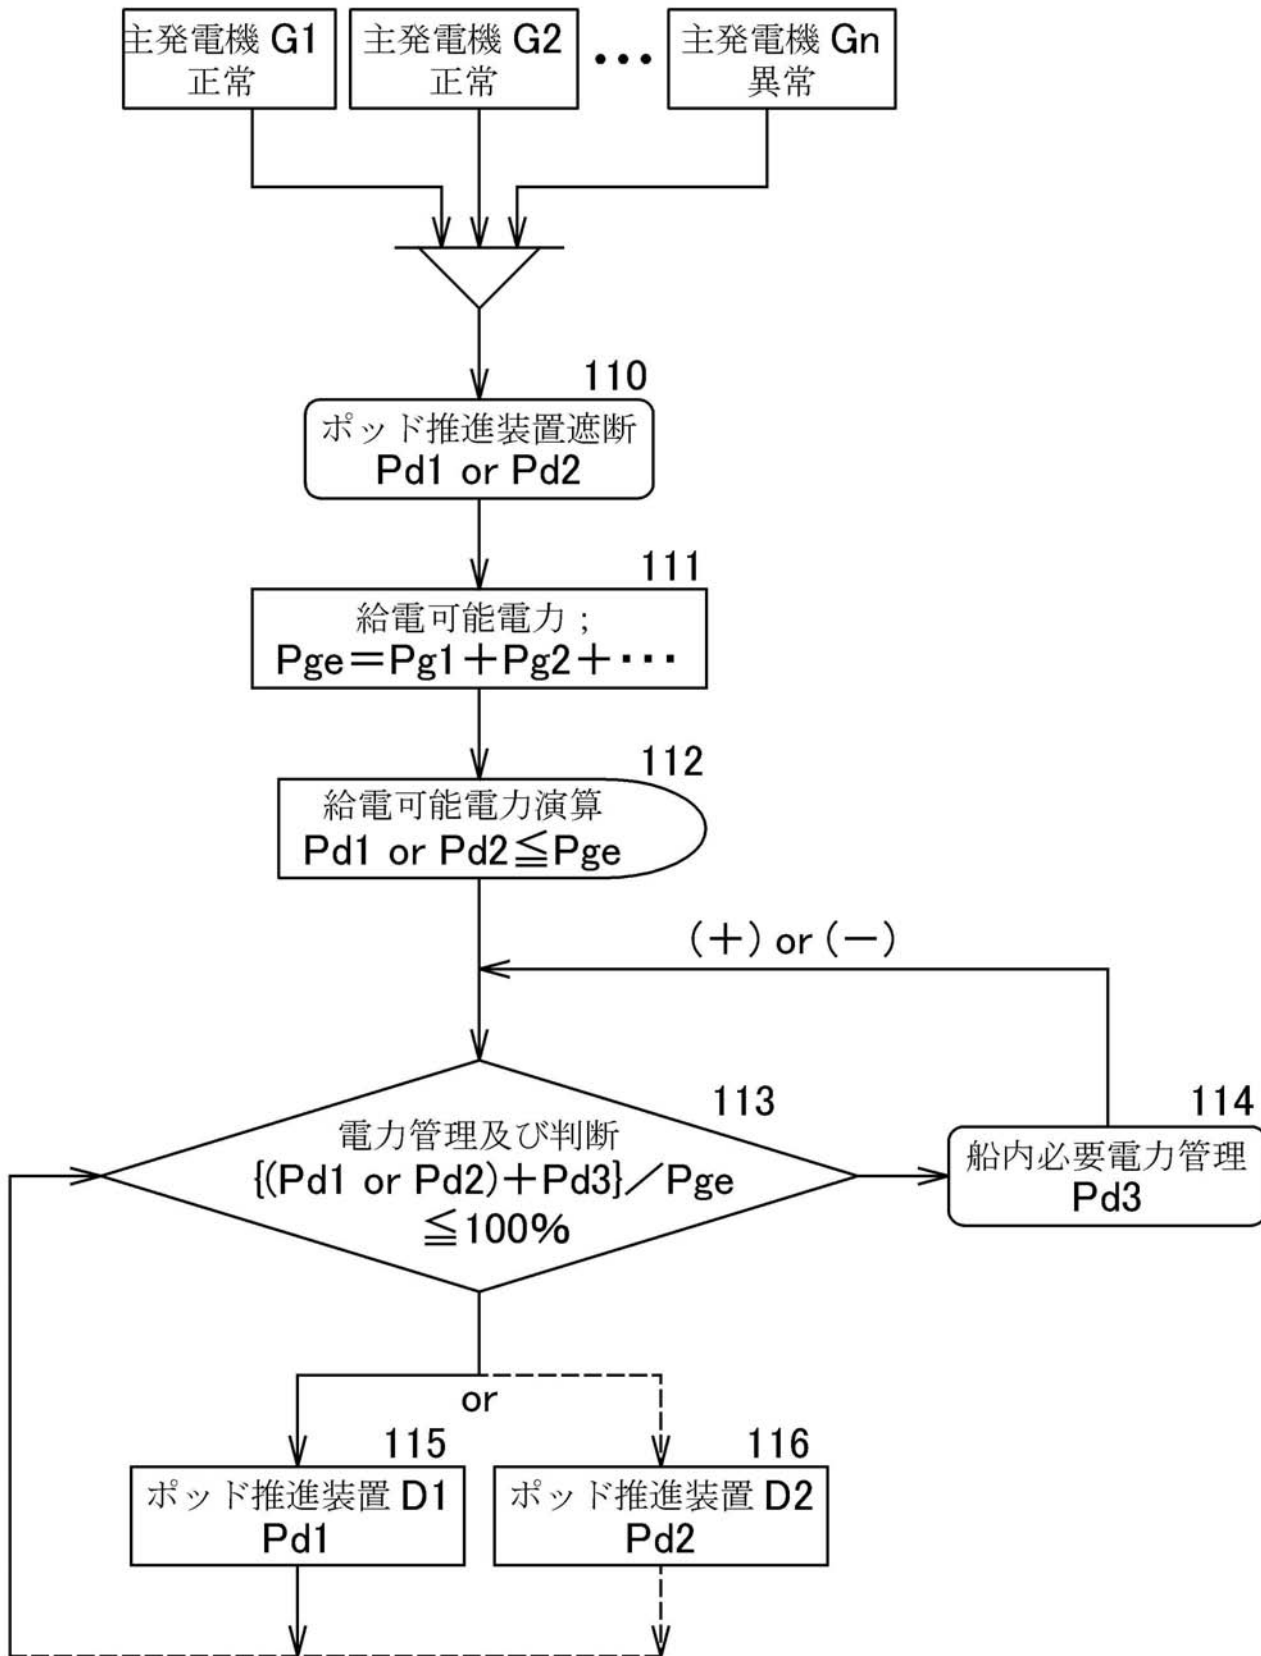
主発電機 G1
正常

主発電機 G2
正常

• • •

主発電機 Gn
異常

110
ポッド推進装置遮断
Pd1 or Pd2

111
給電可能電力；
Pge＝Pg1＋Pg2＋• • •

112
給電可能電力演算
Pd1 or Pd2≦Pge

（＋）or（－）

113
電力管理及び判断
{(Pd1 or Pd2)＋Pd3}／Pge
≦100%

114
船内必要電力管理
Pd3

or

115
ポッド推進装置 D1
Pd1

116
ポッド推進装置 D2
Pd2